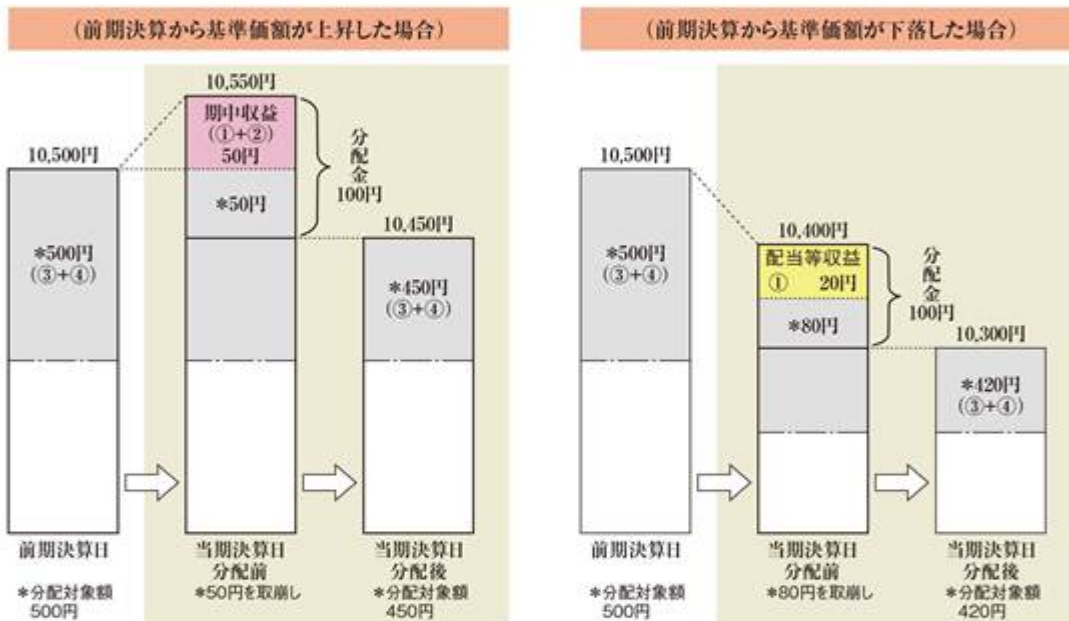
（前期決算から基準価額が上昇した場合）

10,500円

*500円
（③+④）

前期決算日

*分配対象額
500円

10,550円

期中収益
（①+②）
50円

*50円

分配金
100円

当期決算日
分配前
*50円を取崩し

10,450円

*450円
（③+④）

当期決算日
分配後
*分配対象額
450円

（前期決算から基準価額が下落した場合）

10,500円

*500円
（③+④）

前期決算日

*分配対象額
500円

10,400円

配当等収益
① 20円

*80円

分配金
100円

当期決算日
分配前
*80円を取崩し

10,300円

*420円
（③+④）

当期決算日
分配後
*分配対象額
420円